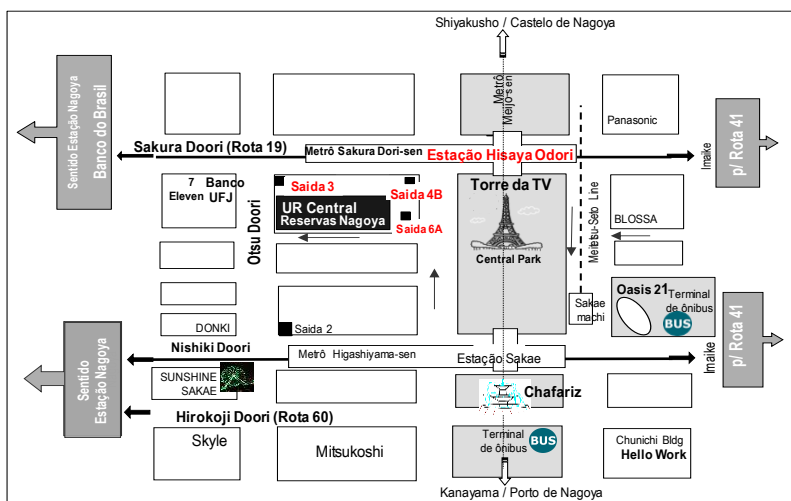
Shiyakusho / Castelo de Nagoya

Sentido Estação Nagoya
Banco do Brasil

Metrô Meijo-sen

Panasonic

p/ Rota 41

Imaike

Sakura Doori (Rota 19)

Metrô Sakura Dori-sen

Estação Hisaya Odori

7 Eleven

Banco UFJ

Saida 3

Saida 4B

UR Central
Reservas Nagoya

Saida 6A

Otsu Doori

Torre da TV

Central Park

Meitetsu-Seto Line

BLOSSA

Oasis 21

Terminal de ônibus

BUS

p/ Rota 41

Imaike

Sakae machi

DONKI

Saida 2

Sentido Estação Nagoya

Nishiki Doori

Metrô Higashiyama-sen

Estação Sakae

SUNSHINE SAKAE

Chafariz

Hirokoji Doori (Rota 60)

Skyle

Mitsukoshi

Terminal de ônibus

BUS

Chunichi Bldg
Hello Work

Kanayama / Porto de Nagoya